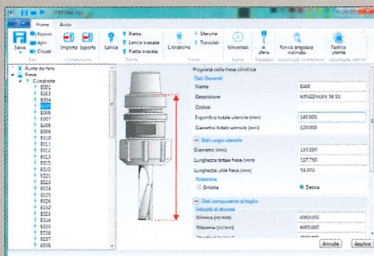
Home Aiuto

Salva Nuovo Apri Chiudi Importa Esporta Lancia Punta Punta svasata Punta a centrare Cilindrica Sferiche Toroidali Universali A sfera Nuovo angolare multiplo Taschia utente

Punte da foro
Frese
Cilindriche
E001
E002
E003
E004
E005
E006
E007
E008
E009
E010
E011
E012
E013
E014
E015
E016
E017
E018
E019
E020

Proprietà della fresa cilindrica
Dati Generali
Nome E400
Descrizione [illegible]
Codice
Superficie totale utensile (mm) 140.000
Diametro totale utensile (mm) 120.000
Dati corpo utensile
Diametro (mm) 120.000
Lunghezza totale fresa (mm) 127.750
Lunghezza utile fresa (mm) 56.000
Rotazione
Sinistra Destra
Dati componente di taglio
Velocità di discesa
Minima (m/min) 4000.000
Massima (m/min) 4000.000

Annulla Applica